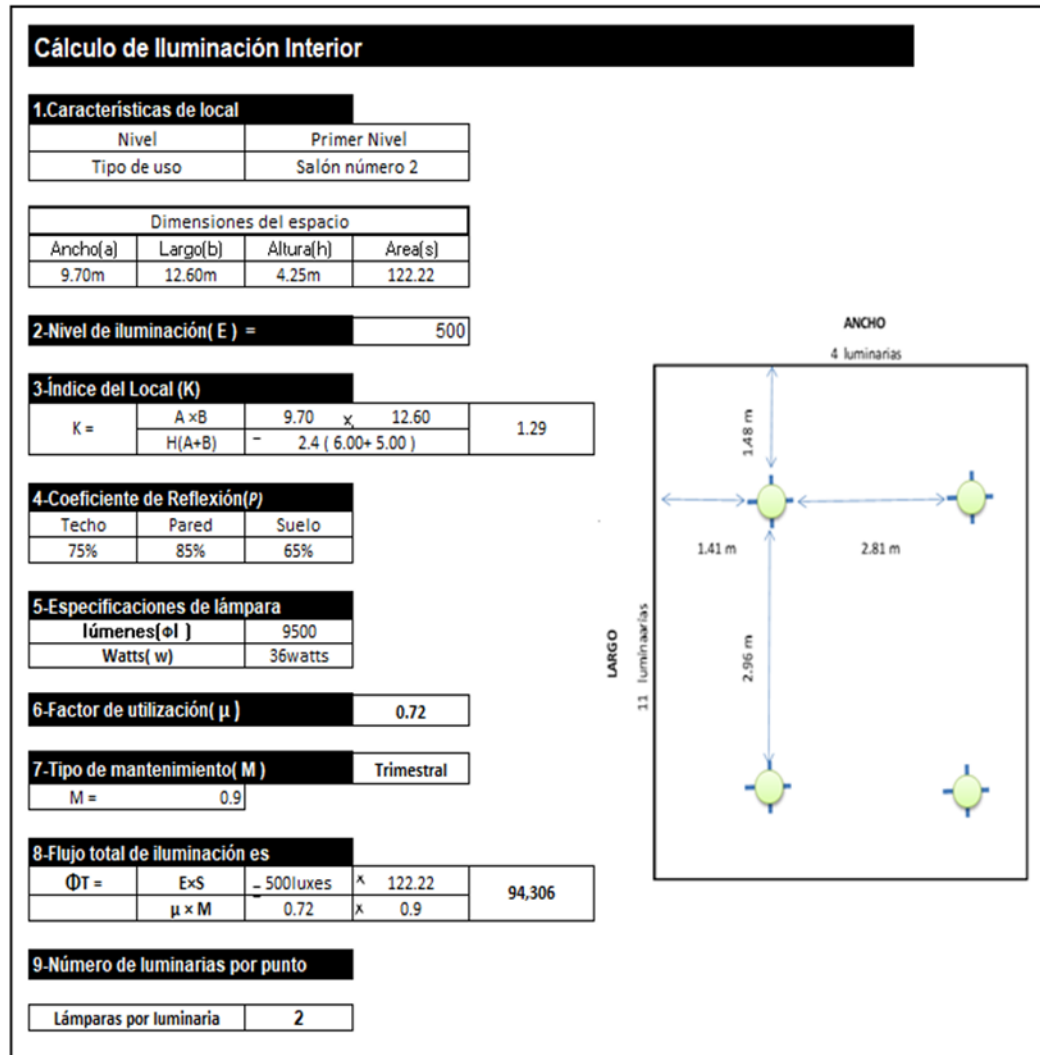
Cálculo de Iluminación Interior

1.Características de local

| Nivel | Primer Nivel |
|---|---|
| Tipo de uso | Salón número 2 |

| Dimensiones del espacio | | | |
|---|---|---|---|
| Ancho(a) | Largo(b) | Altura(h) | Area(s) |
| 9.70m | 12.60m | 4.25m | 122.22 |

2-Nivel de iluminación( E ) = 500

3-Índice del Local (K)

| K = | A ×B | 9.70 x 12.60 | 1.29 |
|---|---|---|---|
| | H(A+B) | = 2.4 ( 6.00+ 5.00 ) | |

4-Coeficiente de Reflexión(P)

| Techo | Pared | Suelo |
|---|---|---|
| 75% | 85% | 65% |

5-Especificaciones de lámpara

| lúmenes(ΦI ) | 9500 |
|---|---|
| Watts( w) | 36watts |

6-Factor de utilización( μ ) 0.72

7-Tipo de mantenimiento( M ) Trimestral

M = 0.9

8-Flujo total de iluminación es

| ΦT = | E×S | = 500luxes | x 122.22 | 94,306 |
|---|---|---|---|---|
| | μ × M | 0.72 | x 0.9 | |

9-Número de luminarias por punto

Lámparas por luminaria 2

ANCHO
4 luminarias
1.48 m
1.41 m
2.81 m
2.96 m
LARGO
11 luminaarias